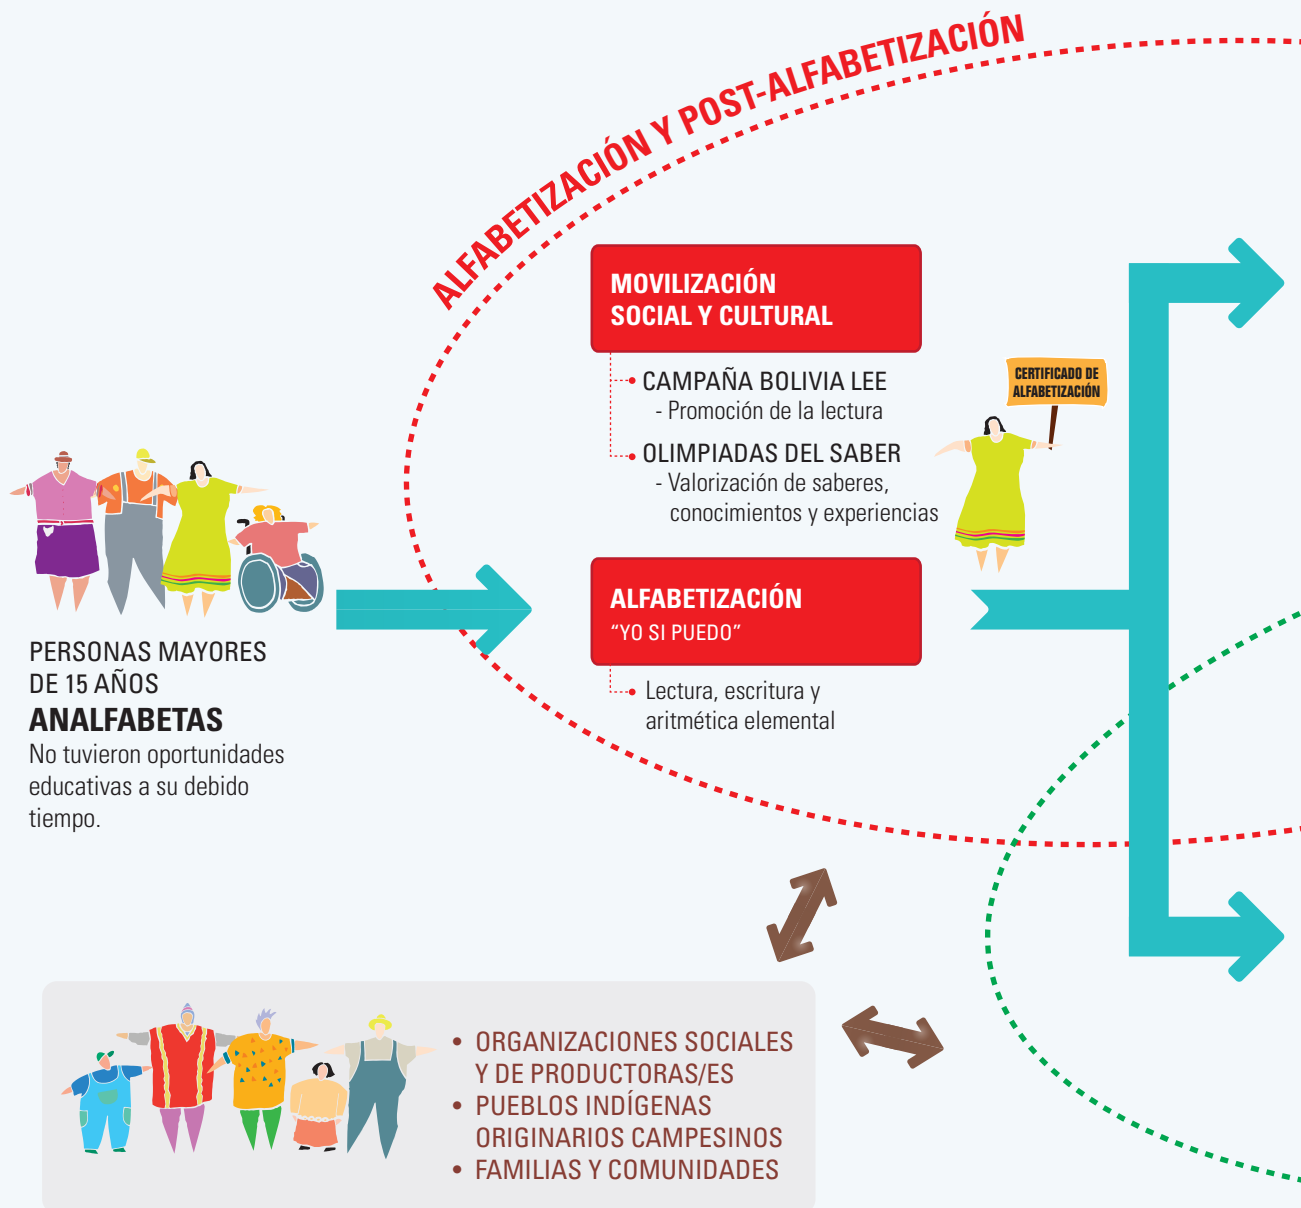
ALFABETIZACIÓN Y POST-ALFABETIZACIÓN

MOVILIZACIÓN SOCIAL Y CULTURAL

CAMPAÑA BOLIVIA LEE
- Promoción de la lectura

OLIMPIADAS DEL SABER
- Valorización de saberes, conocimientos y experiencias

CERTIFICADO DE ALFABETIZACIÓN

PERSONAS MAYORES DE 15 AÑOS
ANALFABETAS
No tuvieron oportunidades educativas a su debido tiempo.

ALFABETIZACIÓN
"YO SI PUEDO"

Lectura, escritura y aritmética elemental

• ORGANIZACIONES SOCIALES Y DE PRODUCTORAS/ES
• PUEBLOS INDÍGENAS ORIGINARIOS CAMPESINOS
• FAMILIAS Y COMUNIDADES